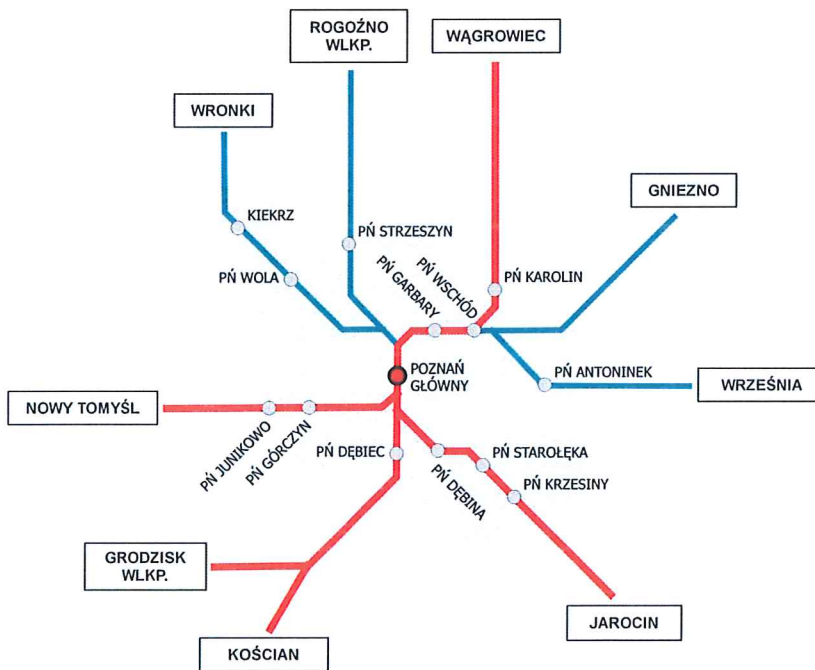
ROGOŹNO WLKP.

WĄGROWIEC

WRONKI

GNIEZNO

KIEKRZ

PŃ STRZESZYN

PŃ WOLA

PŃ GARBARY

PŃ WSCHÓD

PŃ KAROLIN

POZNAŃ GŁÓWNY

PŃ ANTONINEK

WRZEŚNIA

NOWY TOMYŚL

PŃ JUNIKOWO

PŃ GÓRCZYN

PŃ DĘBIEC

PŃ STAROŁĘKA

PŃ DĘBINA

PŃ KRZESINY

GRODZISK WLKP.

JAROCIN

KOŚCIAN